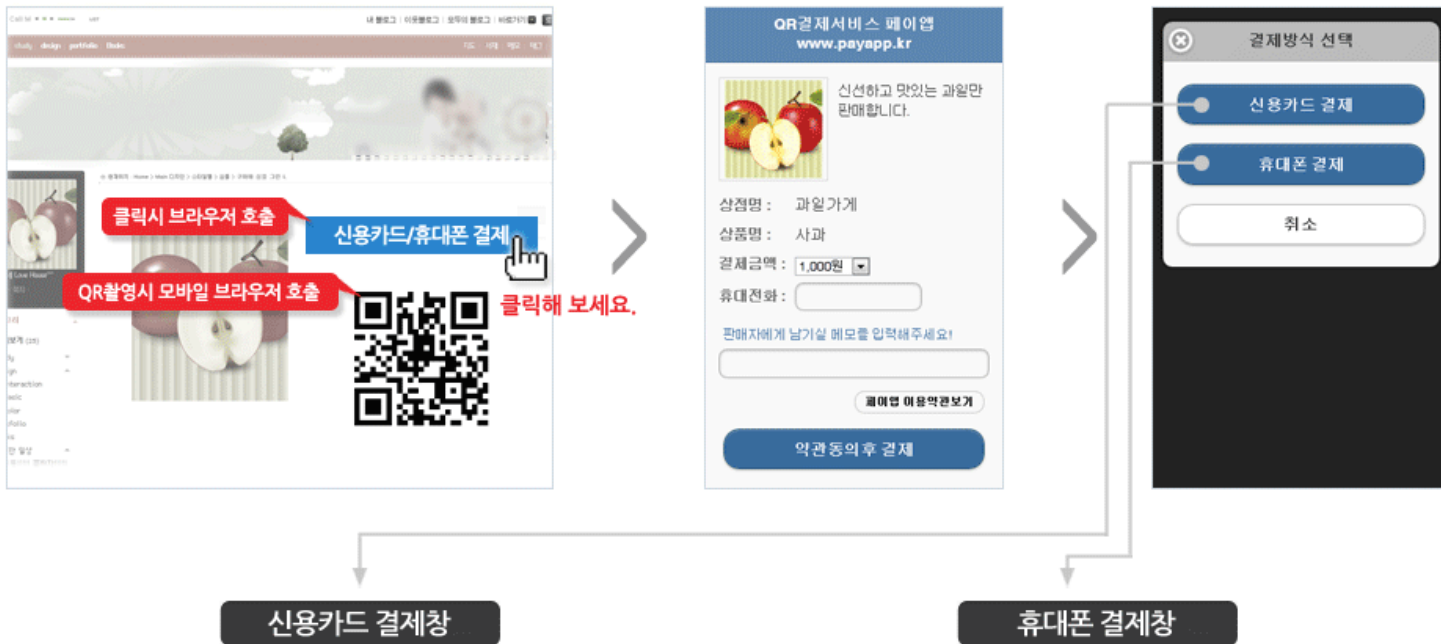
내 블로그 | 이웃블로그 | 모두의 블로그 | 비밀기억

study design portfolio photo

클릭시 브라우저 호출

신용카드/휴대폰 결제

QR촬영시 모바일 브라우저 호출

클릭해 보세요.

QR결제서비스 페이앱
www.payapp.kr

신선하고 맛있는 과일만 판매합니다.

상점명 : 과일가게

상품명 : 사과

결제금액 : 1,000원

휴대전화 :

판매자에게 남기실 메모를 입력해주세요!

페이앱 이용약관보기

약관동의후 결제

결제방식 선택

신용카드 결제

휴대폰 결제

취소

신용카드 결제창

휴대폰 결제창